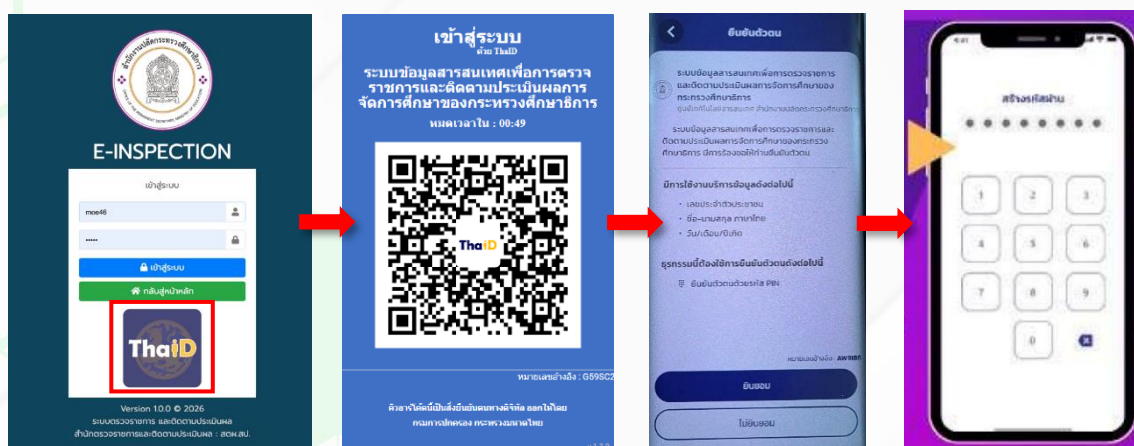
สำนักตรวจราชการและติดตามประเมินผล

E-INSPECTION

เข้าสู่ระบบ

moe46

•••••

เข้าสู่ระบบ

กลับสู่หน้าหลัก

ThaiD

Version 10.0 © 2026
ระบบตรวจราชการ และติดตามประเมินผล
สำนักตรวจราชการและติดตามประเมินผล สตผ.สป.

เข้าสู่ระบบ
ด้วย ThaiD

ระบบข้อมูลสารสนเทศเพื่อการตรวจราชการและติดตามประเมินผลการจัดการศึกษาของกระทรวงศึกษาธิการ

หมดเวลาใน : 00:49

ThaiD

หมายเลขอ้างอิง : G59SC2

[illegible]
กรมการปกครอง กระทรวงมหาดไทย

ยืนยันตัวตน

ระบบข้อมูลสารสนเทศเพื่อการตรวจราชการและติดตามประเมินผลการจัดการศึกษาของกระทรวงศึกษาธิการ

ระบบข้อมูลสารสนเทศเพื่อการตรวจราชการและติดตามประเมินผลการจัดการศึกษาของกระทรวงศึกษาธิการ มีการร้องขอให้ท่านยืนยันตัวตน

มีการใช้งานบริการข้อมูลดังต่อไปนี้

• เลขประจำตัวประชาชน
• ชื่อ-นามสกุล ภาษาไทย
• วัน/เดือน/ปีเกิด

ธุรกรรมนี้ต้องใช้การยืนยันตัวตนดังต่อไปนี้

ยืนยันตัวตนด้วยรหัส PIN

หมายเลขอ้างอิง AW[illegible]

ยินยอม

ไม่ยินยอม

สร้างรหัสผ่าน

1 2 3
4 5 6
7 8 9
0